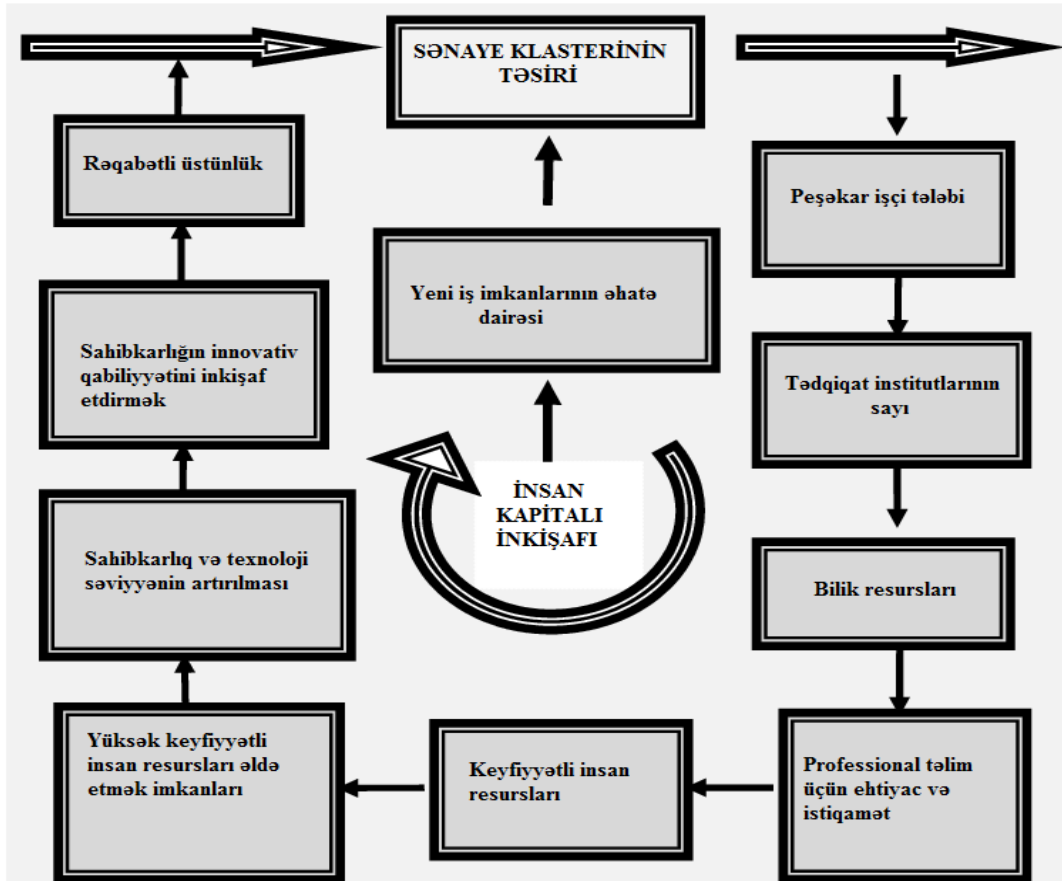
SƏNAYE KLASTERİNİN TƏSİRİ

Peşəkar işçi tələbi

Tədqiqat institutlarının sayı

Bilik resursları

Professional təlim üçün ehtiyac və istiqamət

Keyfiyyətli insan resursları

Yüksək keyfiyyətli insan resursları əldə etmək imkanları

Sahibkarlıq və texnoloji səviyyənin artırılması

Sahibkarlığın innovativ qabiliyyətini inkişaf etdirmək

Rəqabətli üstünlük

Yeni iş imkanlarının əhatə dairəsi

İNSAN KAPİTALI İNKİŞAFI